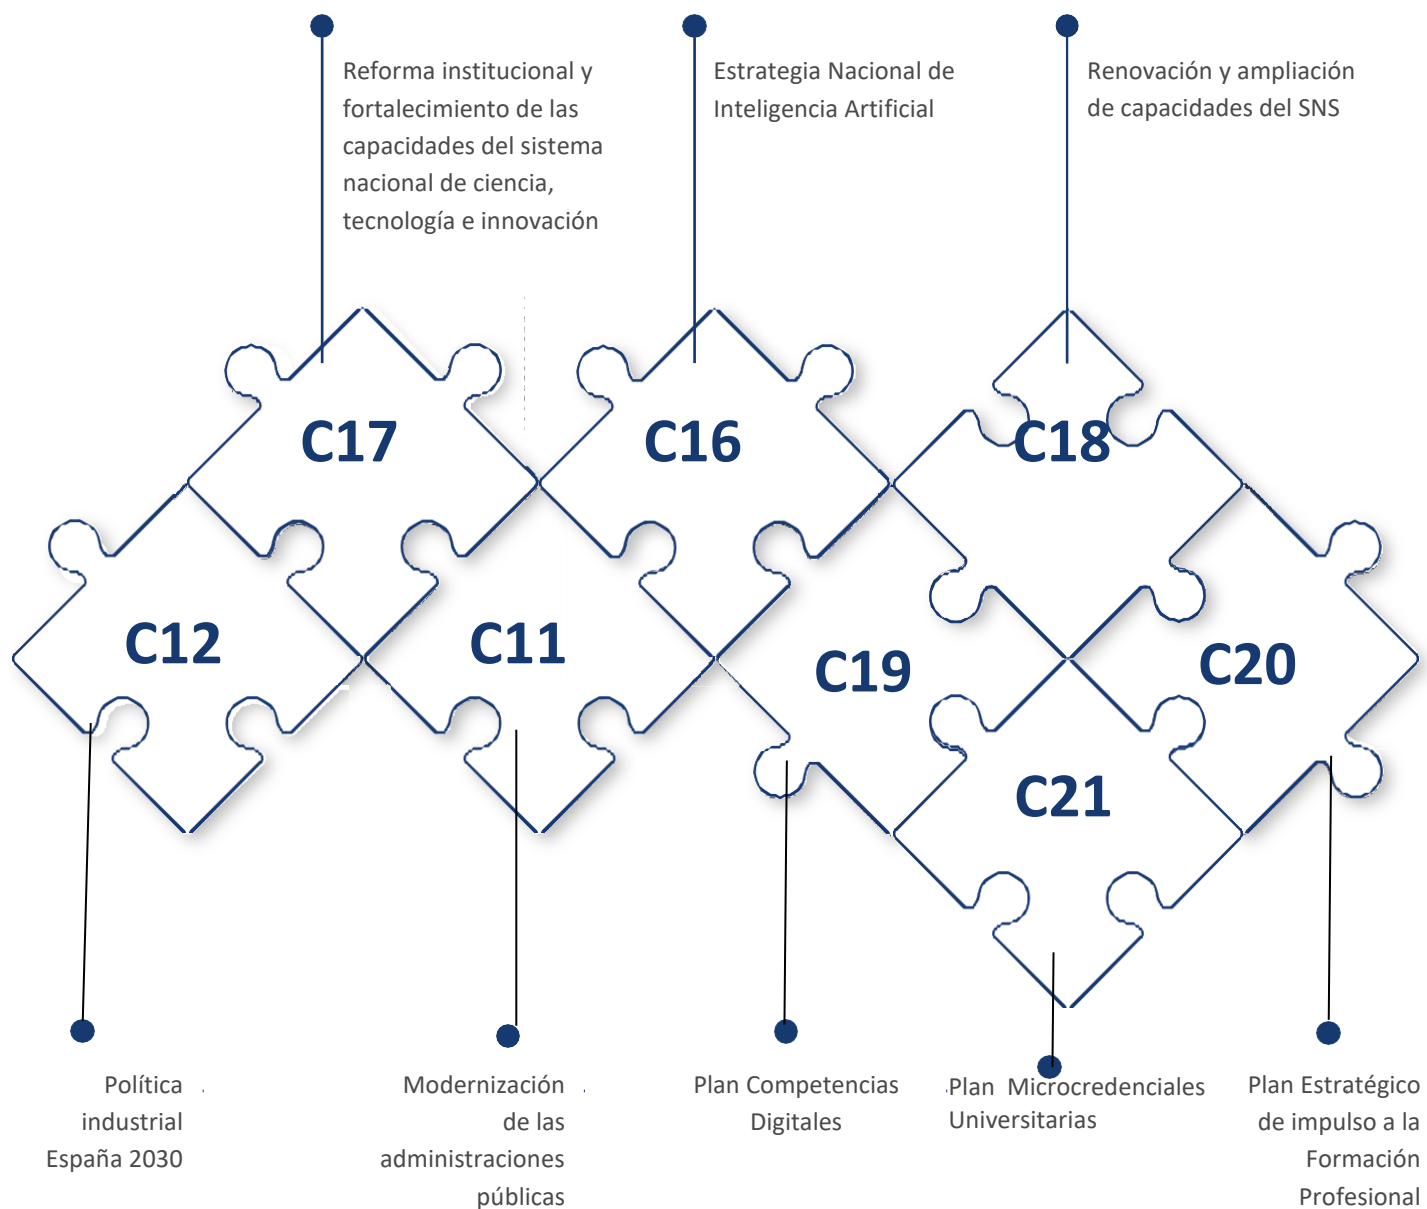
Reforma institucional y fortalecimiento de las capacidades del sistema nacional de ciencia, tecnología e innovación

Estrategia Nacional de Inteligencia Artificial

Renovación y ampliación de capacidades del SNS

C17

C16

C18

C12

C11

C19

C20

C21

Política industrial España 2030

Modernización de las administraciones públicas

Plan Competencias Digitales

Plan Microcredenciales Universitarias

Plan Estratégico de impulso a la Formación Profesional